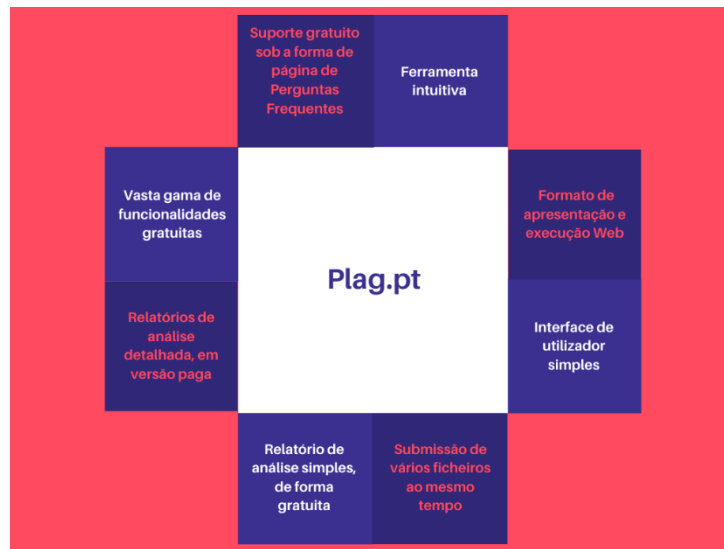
Suporte gratuito sob a forma de página de Perguntas Frequentes

Ferramenta intuitiva

Vasta gama de funcionalidades gratuitas

Formato de apresentação e execução Web

Plag.pt

Relatórios de análise detalhada, em versão paga

Interface de utilizador simples

Relatório de análise simples, de forma gratuita

Submissão de vários ficheiros ao mesmo tempo